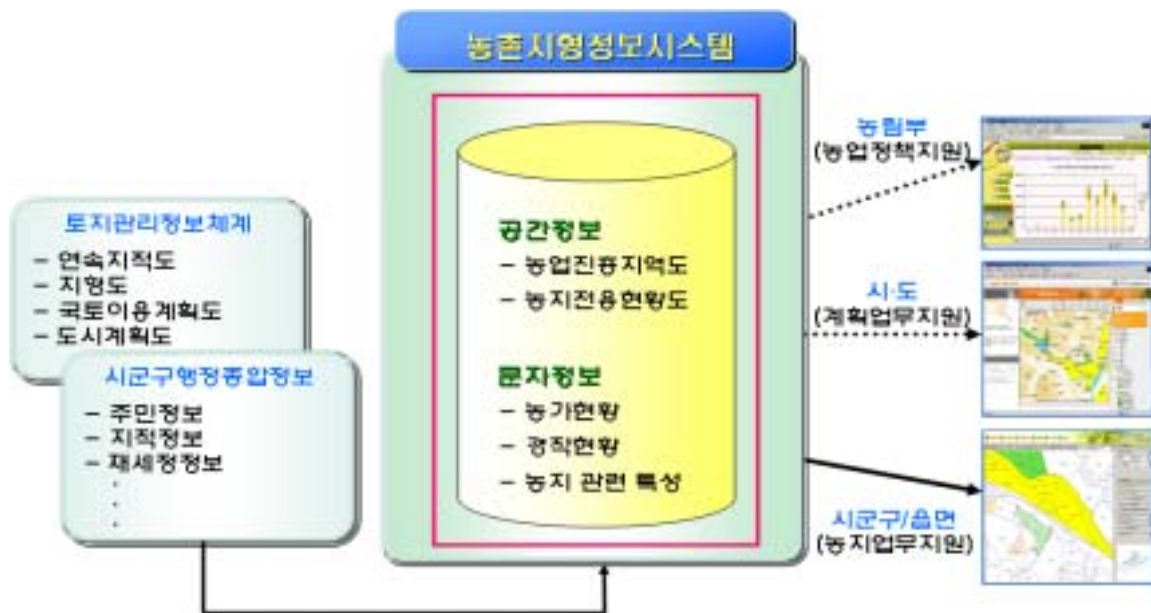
농촌지형정보시스템

토지관리정보체계
– 연속지적도
– 지형도
– 국토이용계획도
– 도시계획도

시군구행정종합정보
– 주민정보
– 지적정보
– 재세정정보
·
·
·

공간정보
– 농업진흥지역도
– 농지전용현황도

문자정보
– 농가현황
– 경작현황
– 농지 관련 특성

농림부
(농업정책지원)

시·도
(계획업무지원)

시군구/읍면
(농지업무지원)